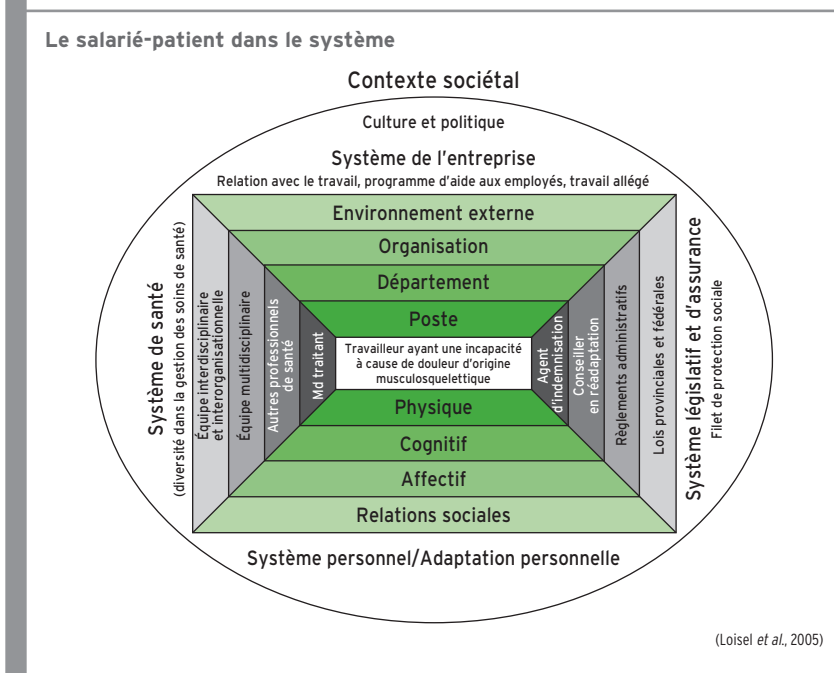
Le salarié-patient dans le système

Contexte sociétal

Culture et politique

Système de l'entreprise

Relation avec le travail, programme d'aide aux employés, travail allégé

Environnement externe

Organisation

Département

Poste

Travailleur ayant une incapacité à cause de douleur d'origine musculosquelettique

Physique

Cognitif

Affectif

Relations sociales

Système personnel/Adaptation personnelle

Système de santé
(diversité dans la gestion des soins de santé)

Équipe interdisciplinaire et interorganisationnelle

Équipe multidisciplinaire

Autres professionnels de santé

Md traitant

Agent d'indemnisation

Conseiller en réadaptation

Règlements administratifs

Lois provinciales et fédérales

Système législatif et d'assurance
Filet de protection sociale

(Loisel et al., 2005)